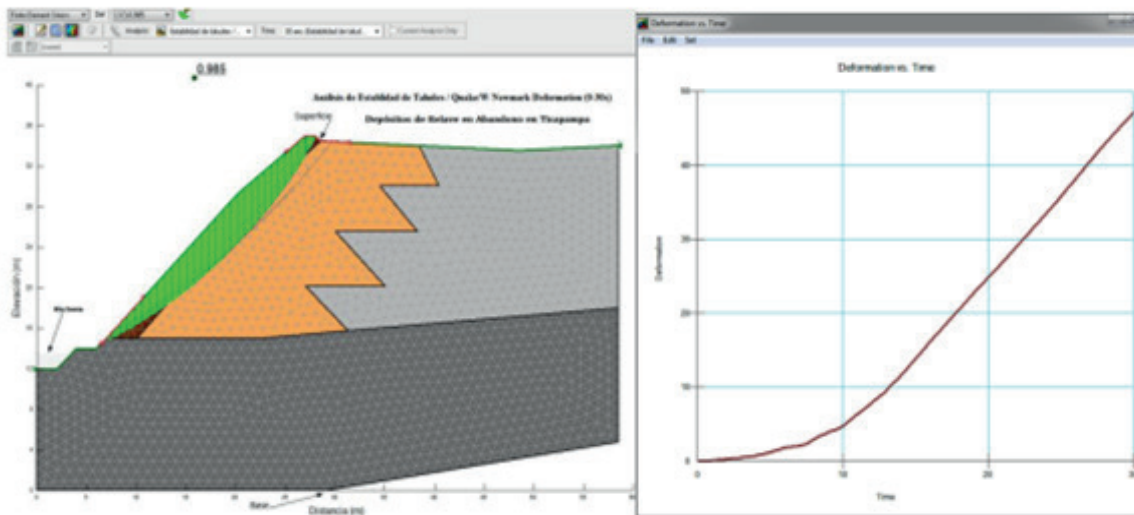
0.985

Análisis de Estabilidad de Taludes / Quake/W Newmark Deformation (0.30s)

Depósitos de Relave en Abandono en Ticapampa

Superficie

Elevación (m)

Distancia (m)

Base

Deformation vs. Time

File Edit Set

Deformation vs. Time

Deformation

Time

0
10
20
30
40
50

0
10
20
30